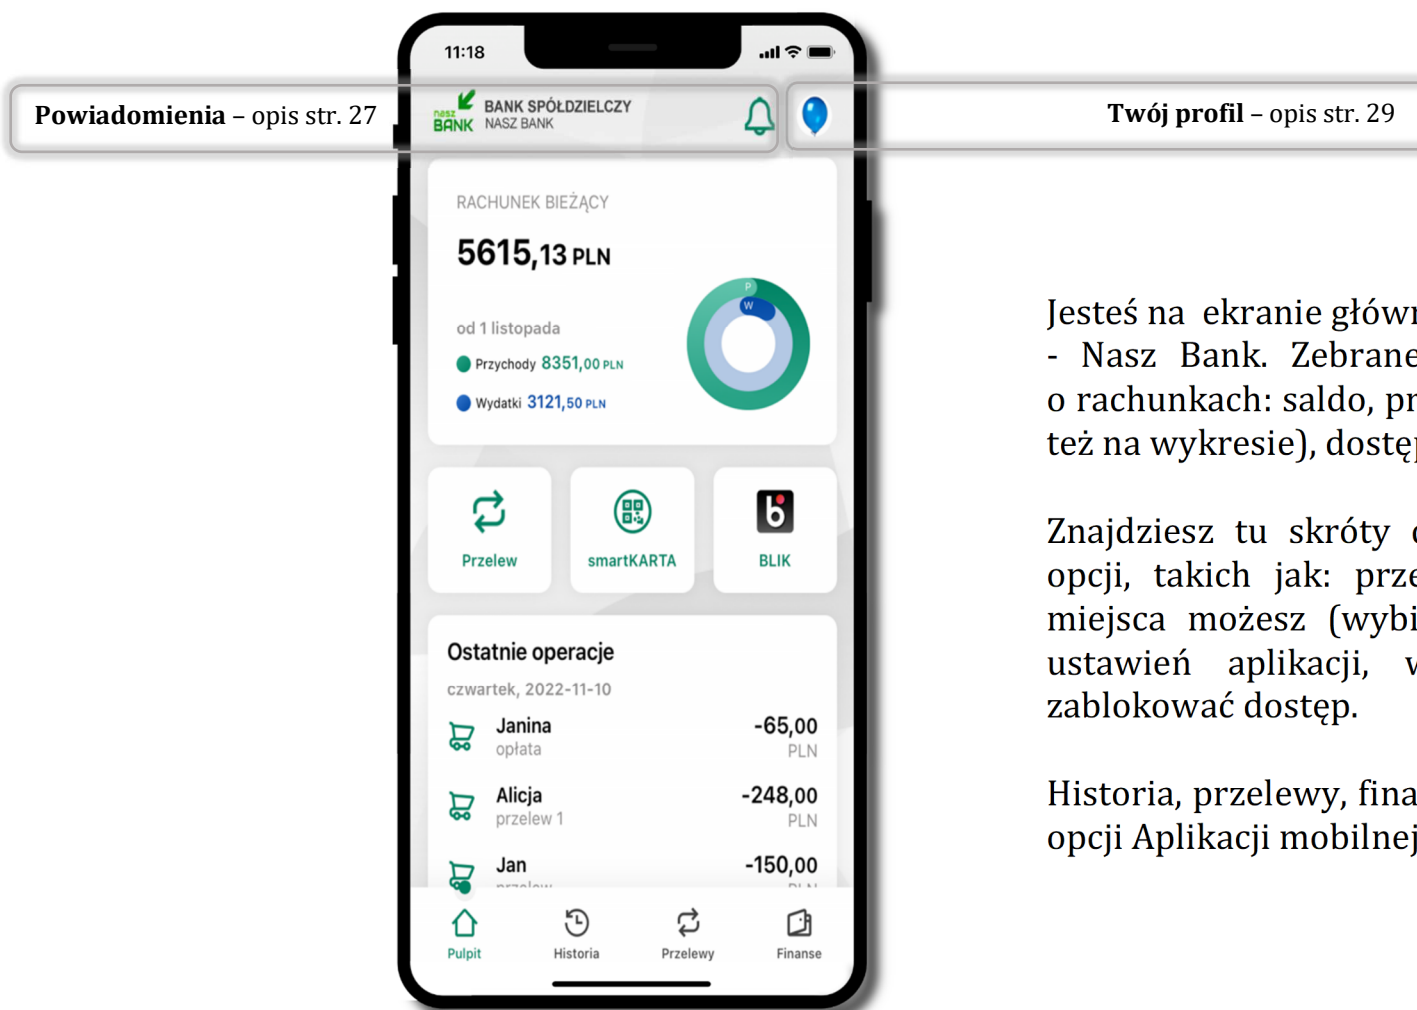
11:18

**Powiadomienia** – opis str. 27

nasz BANK BANK SPÓŁDZIELCZY NASZ BANK

**Twój profil** – opis str. 29

RACHUNEK BIEŻĄCY

5615,13 PLN

od 1 listopada

Przychody 8351,00 PLN

Wydatki 3121,50 PLN

P W

Przelew

smartKARTA

BLIK

Ostatnie operacje

czwartek, 2022-11-10

Janina opłata -65,00 PLN

Alicja przelew 1 -248,00 PLN

Jan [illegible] -150,00 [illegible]

Pulpit

Historia

Przelewy

Finanse

Jesteś na ekranie głów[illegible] - Nasz Bank. Zebrane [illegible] o rachunkach: saldo, pr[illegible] też na wykresie), dostę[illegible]

Znajdziesz tu skróty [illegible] opcji, takich jak: prze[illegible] miejsca możesz (wybi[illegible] ustawień aplikacji, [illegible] zablokować dostęp.

Historia, przelewy, fina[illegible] opcji Aplikacji mobilnej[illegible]